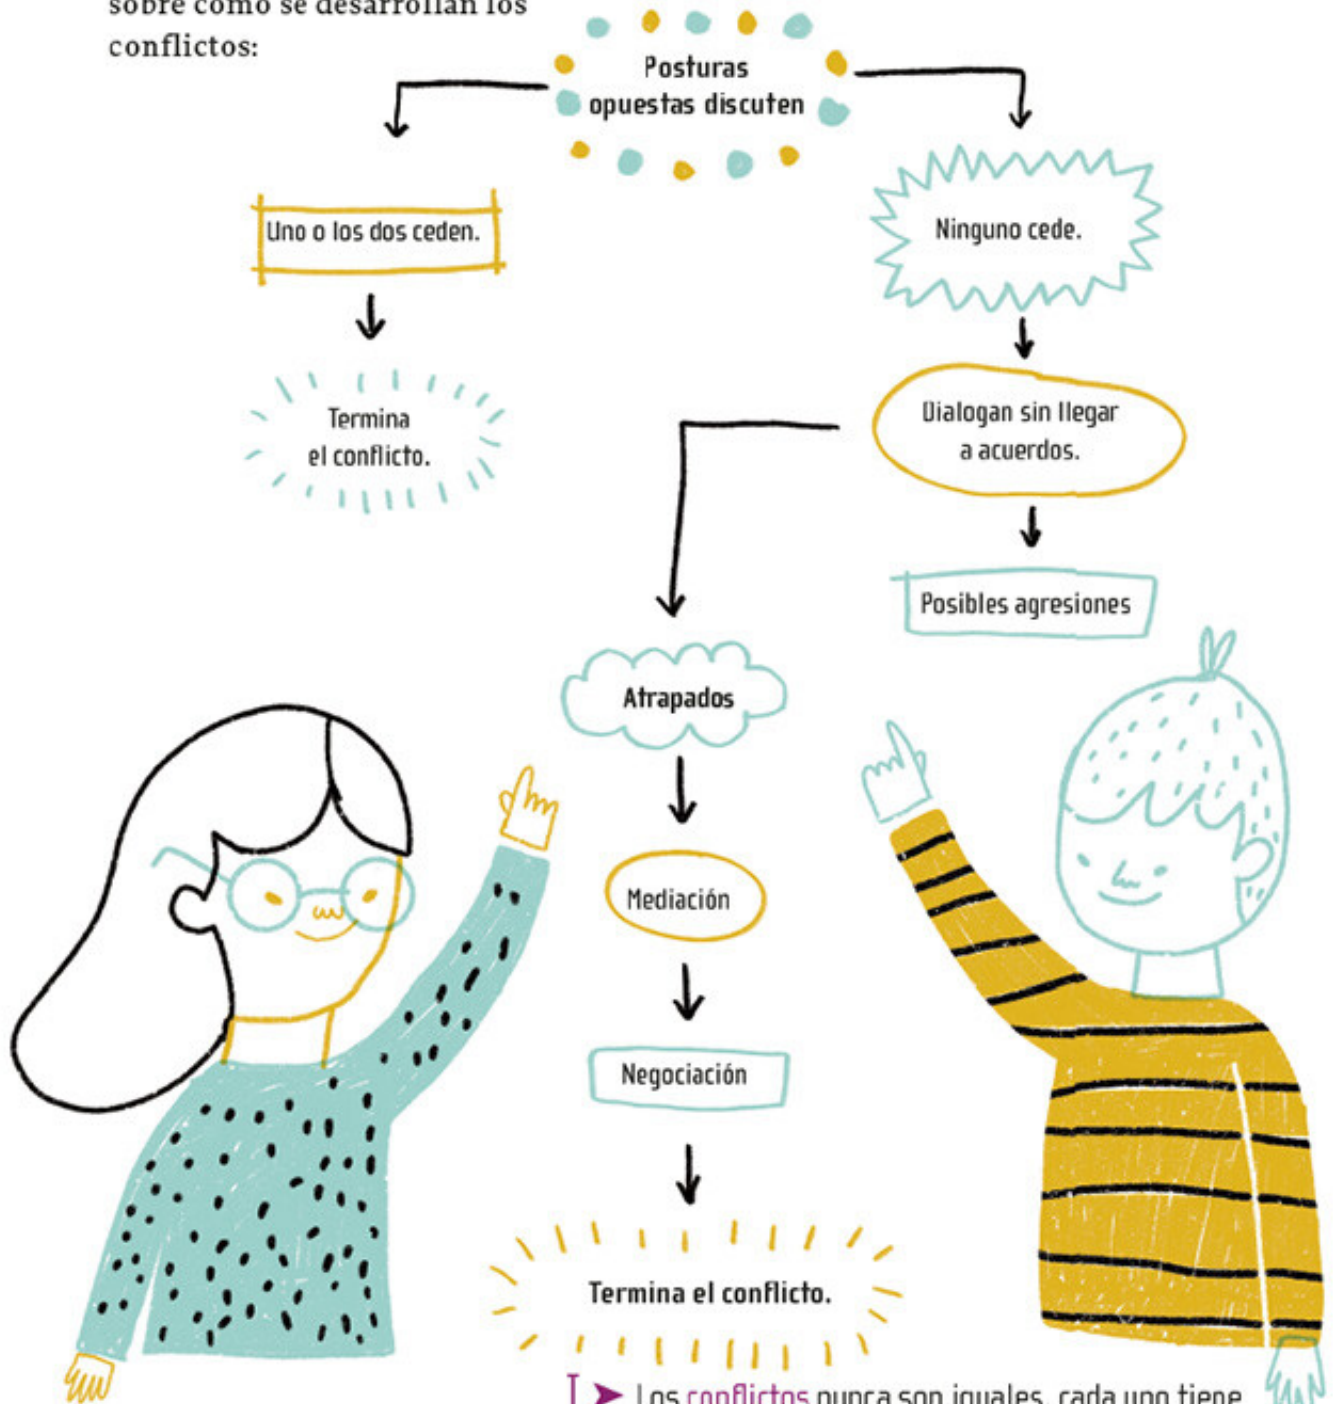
sobre cómo se desarrollan los conflictos:

Posturas opuestas discuten

Uno o los dos ceden.

Termina el conflicto.

Ninguno cede.

Dialogan sin llegar a acuerdos.

Posibles agresiones

Atrapados

Mediación

Negociación

Termina el conflicto.

Los conflictos nunca son iguales, cada uno tiene